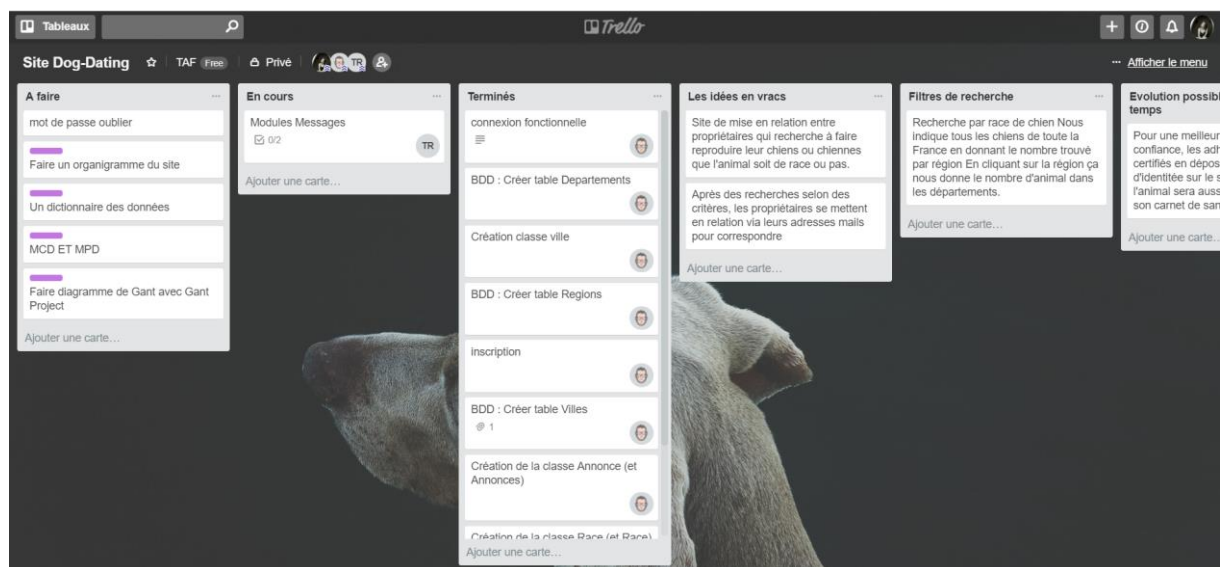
Tableaux

Trello

Site Dog-Dating ☆ TAF Free Privé TR

··· Afficher le menu

A faire

mot de passe oublier

Faire un organigramme du site

Un dictionnaire des données

MCD ET MPD

Faire diagramme de Gant avec Gant Project

Ajouter une carte…

En cours

Modules Messages
0/2
TR

Ajouter une carte…

Terminés

connexion fonctionnelle

BDD : Créer table Departements

Création classe ville

BDD : Créer table Regions

inscription

BDD : Créer table Villes
1

Création de la classe Annonce (et Annonces)

Création de la classe Race (et Race)

Ajouter une carte…

Les idées en vracs

Site de mise en relation entre propriétaires qui recherche à faire reproduire leur chiens ou chiennes que l'animal soit de race ou pas.

Après des recherches selon des critères, les propriétaires se mettent en relation via leurs adresses mails pour correspondre

Ajouter une carte…

Filtres de recherche

Recherche par race de chien Nous indique tous les chiens de toute la France en donnant le nombre trouvé par région En cliquant sur la région ça nous donne le nombre d'animal dans les départements.

Ajouter une carte…

Evolution possib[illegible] temps

Pour une meilleur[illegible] confiance, les adh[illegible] certifiés en dépos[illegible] d'identitée sur le s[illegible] l'animal sera auss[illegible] son carnet de san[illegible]

Ajouter une carte…